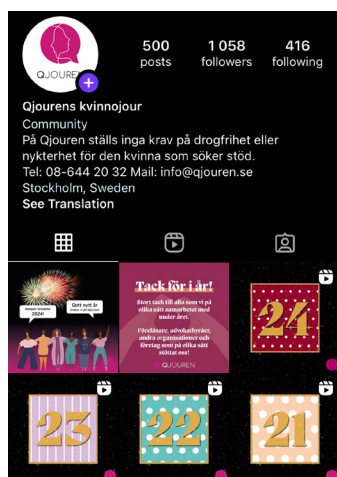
QJOUREN

500 posts

1 058 followers

416 following

Qjourens kvinnojour

Community

På Qjouren ställs inga krav på drogfrihet eller nykterhet för den kvinna som söker stöd.

Tel: 08-644 20 32 Mail: info@qjouren.se

Stockholm, Sweden

See Translation

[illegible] 2024!

Gott nytt år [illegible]

Tack för i år!

Stort tack till alla som vi på olika sätt samarbetat med under året.

Föreläsare, advokatbyråer, andra organisationer och företag som på olika sätt stöttat oss!

QJOUREN

24

23

22

21